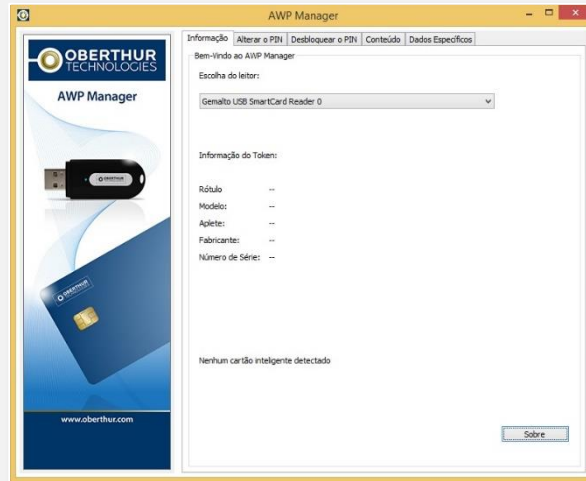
AWP Manager

OBERTHUR TECHNOLOGIES

AWP Manager

OBERTHUR

OBERTHUR

www.oberthur.com

Informação | Alterar o PIN | Desbloquear o PIN | Conteúdo | Dados Específicos

Bem-Vindo ao AWP Manager

Escolha do leitor:

Gemalto USB SmartCard Reader 0

Informação do Token:

Rótulo --
Modelo: --
Aplete: --
Fabricante: --
Número de Série: --

Nenhum cartão inteligente detectado

Sobre